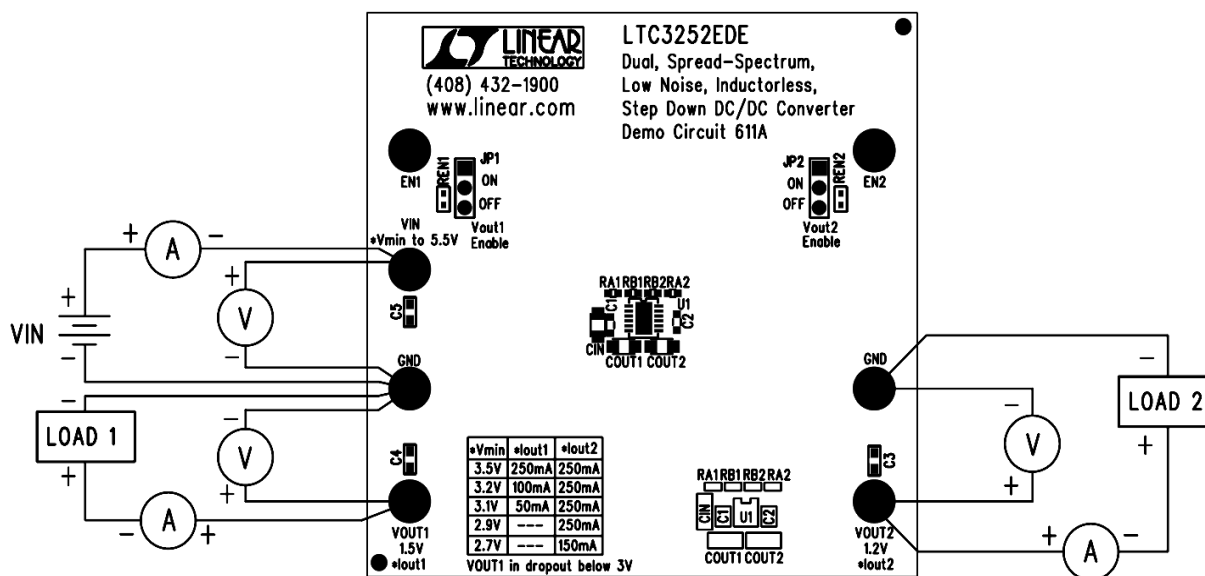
LINEAR TECHNOLOGY
(408) 432-1900
www.linear.com

LTC3252EDE
Dual, Spread-Spectrum, Low Noise, Inductorless, Step Down DC/DC Converter
Demo Circuit 611A

EN1
REN1
JP1
ON
OFF
Vout1 Enable

JP2
ON
OFF
REN2
EN2
Vout2 Enable

+ A −
VIN
•Vmin to 5.5V
+
V
−
+
VIN
−
C5

RA1RB1RB2RA2
C1
U1
C2
CIN
COUT1 COUT2

GND
−
LOAD 1
+
−
V
+
− A +
C4
VOUT1
1.5V
•Iout1

| •Vmin | •Iout1 | •Iout2 |
|---|---|---|
| 3.5V | 250mA | 250mA |
| 3.2V | 100mA | 250mA |
| 3.1V | 50mA | 250mA |
| 2.9V | --- | 250mA |
| 2.7V | --- | 150mA |

VOUT1 in dropout below 3V

RA1RB1RB2RA2
CIN
C1
U1
C2
COUT1 COUT2

GND
−
LOAD 2
+
−
V
+
C3
VOUT2
1.2V
•Iout2
+ A −